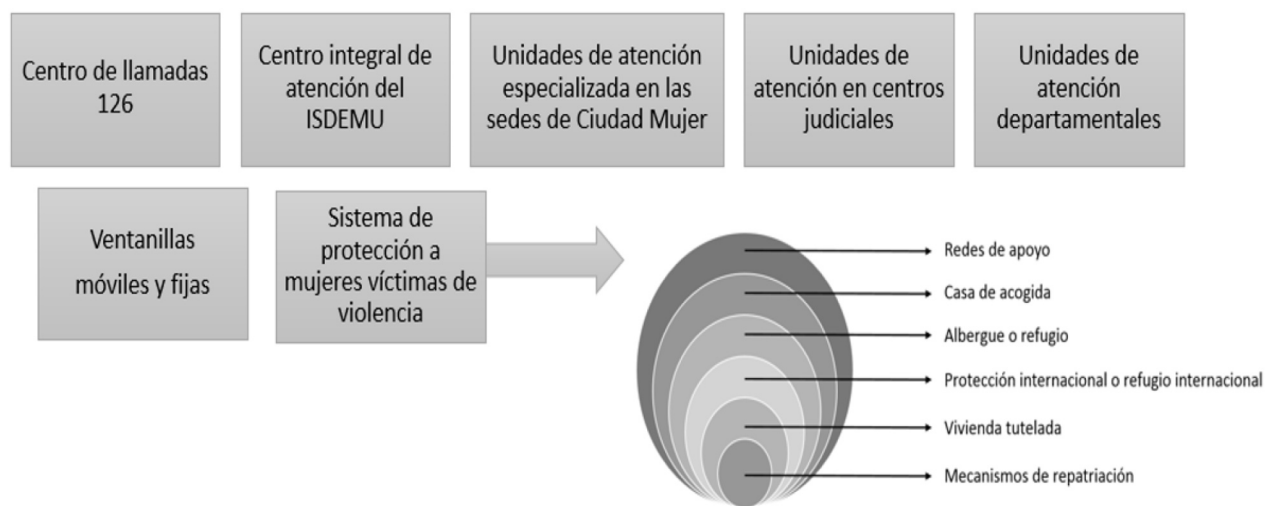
Centro de llamadas 126

Centro integral de atención del ISDEMU

Unidades de atención especializada en las sedes de Ciudad Mujer

Unidades de atención en centros judiciales

Unidades de atención departamentales

Ventanillas móviles y fijas

Sistema de protección a mujeres víctimas de violencia

Redes de apoyo

Casa de acogida

Albergue o refugio

Protección internacional o refugio internacional

Vivienda tutelada

Mecanismos de repatriación